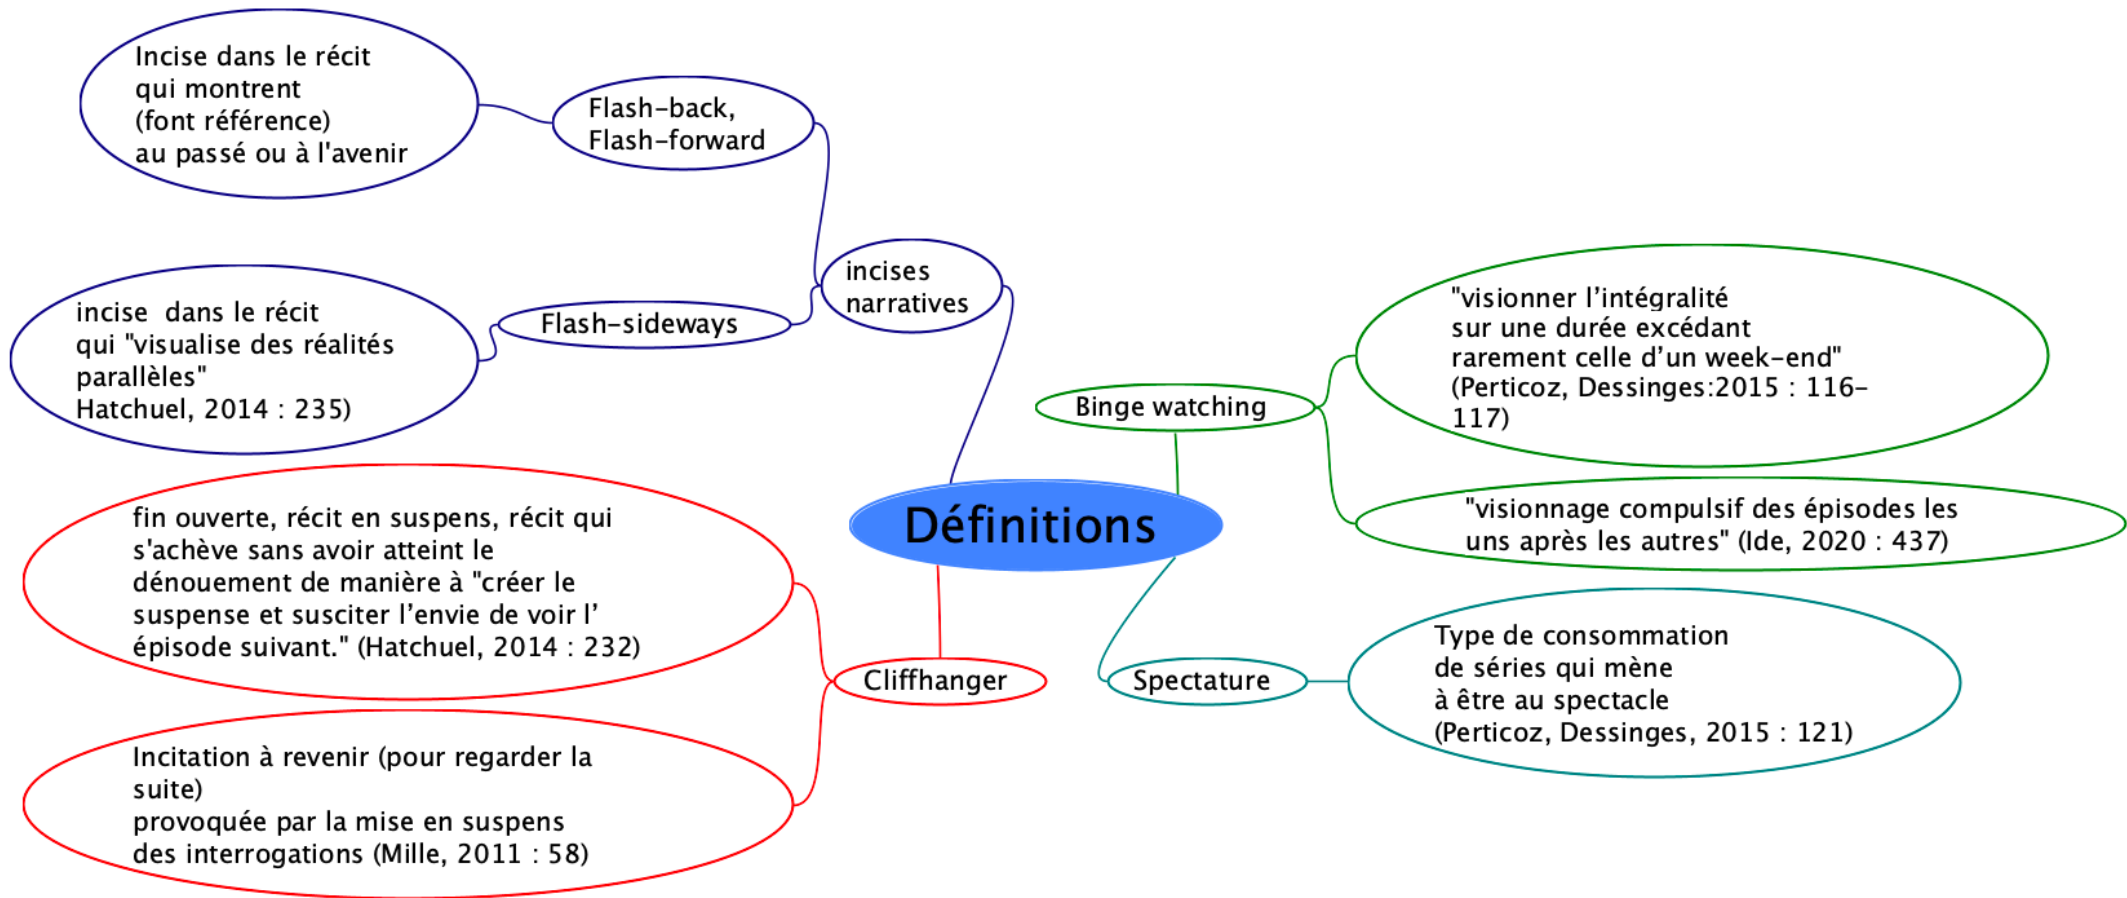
Incise dans le récit qui montrent (font référence) au passé ou à l'avenir

Flash-back, Flash-forward

incise dans le récit qui "visualise des réalités parallèles" Hatchuel, 2014 : 235)

Flash-sideways

incises narratives

"visionner l'intégralité sur une durée excédant rarement celle d'un week-end" (Perticoz, Dessinges:2015 : 116-117)

Binge watching

"visionnage compulsif des épisodes les uns après les autres" (Ide, 2020 : 437)

Définitions

fin ouverte, récit en suspens, récit qui s'achève sans avoir atteint le dénouement de manière à "créer le suspense et susciter l'envie de voir l' épisode suivant." (Hatchuel, 2014 : 232)

Cliffhanger

Spectature

Type de consommation de séries qui mène à être au spectacle (Perticoz, Dessinges, 2015 : 121)

Incitation à revenir (pour regarder la suite) provoquée par la mise en suspens des interrogations (Mille, 2011 : 58)